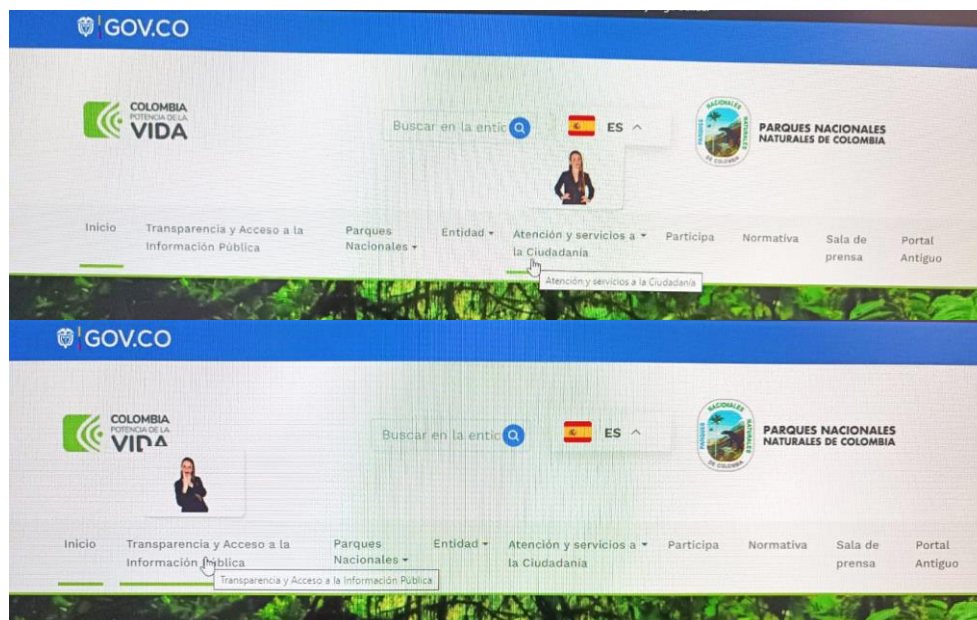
GOV.CO

COLOMBIA
POTENCIA DE LA
VIDA

Buscar en la entic

ES

PARQUES NACIONALES NATURALES DE COLOMBIA

Inicio
Transparencia y Acceso a la Información Pública
Parques Nacionales
Entidad
Atención y servicios a la Ciudadanía
Participa
Normativa
Sala de prensa
Portal Antiguo

Atención y servicios a la Ciudadanía

GOV.CO

COLOMBIA
POTENCIA DE LA
VIDA

Buscar en la entic

ES

PARQUES NACIONALES NATURALES DE COLOMBIA

Inicio
Transparencia y Acceso a la Información Pública
Parques Nacionales
Entidad
Atención y servicios a la Ciudadanía
Participa
Normativa
Sala de prensa
Portal Antiguo

Transparencia y Acceso a la Información Pública